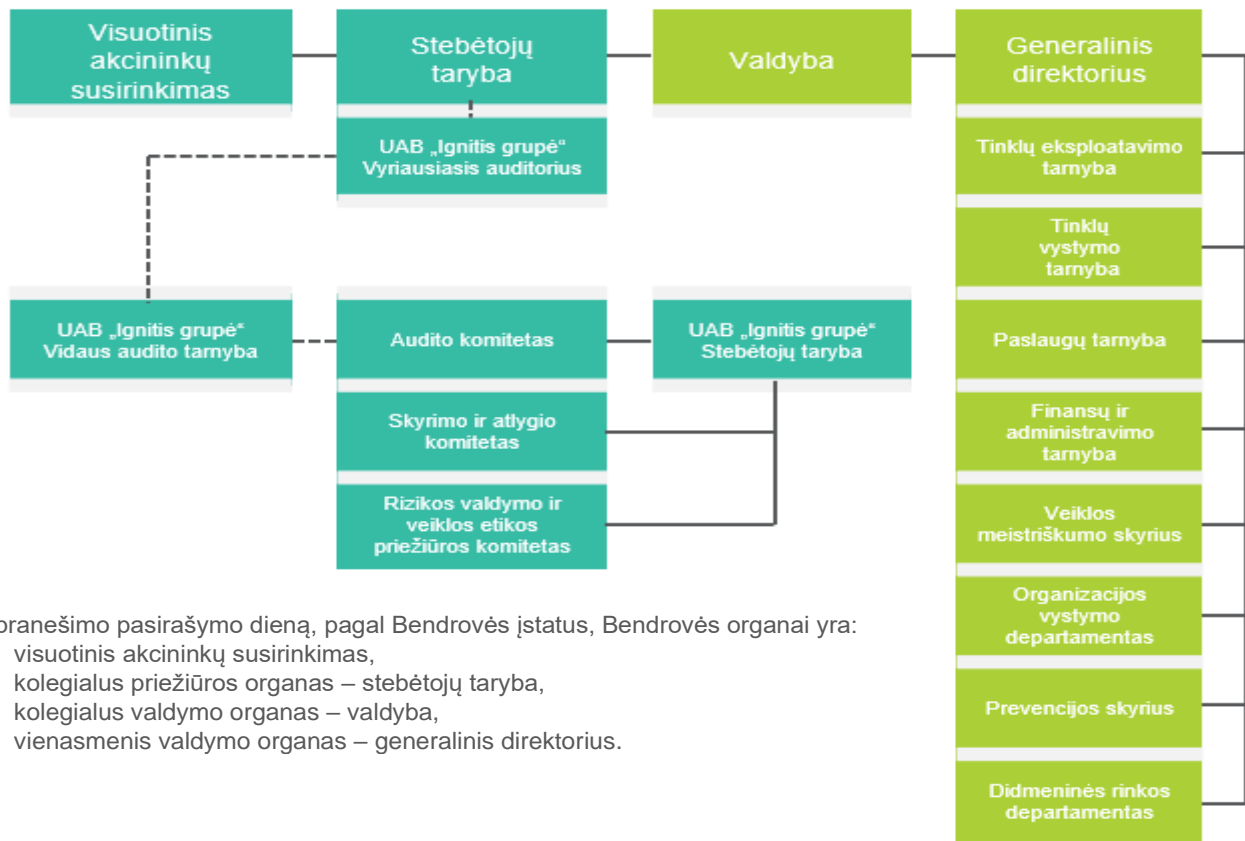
Visuotinis akcininkų susirinkimas

Stebėtojų taryba

Valdyba

Generalinis direktorius

UAB „Ignitis grupė" Vyriausiasis auditorius

Tinklų eksploatavimo tarnyba

Tinklų vystymo tarnyba

UAB „Ignitis grupė" Vidaus audito tarnyba

Audito komitetas

UAB „Ignitis grupė" Stebėtojų taryba

Paslaugų tarnyba

Skyrimo ir atlygio komitetas

Finansų ir administravimo tarnyba

Rizikos valdymo ir veiklos etikos priežiūros komitetas

Veiklos meistriškumo skyrius

Organizacijos vystymo departamentas

Prevencijos skyrius

Didmeninės rinkos departamentas

pranešimo pasirašymo dieną, pagal Bendrovės įstatus, Bendrovės organai yra:
visuotinis akcininkų susirinkimas,
kolegialus priežiūros organas – stebėtojų taryba,
kolegialus valdymo organas – valdyba,
vienasmenis valdymo organas – generalinis direktorius.